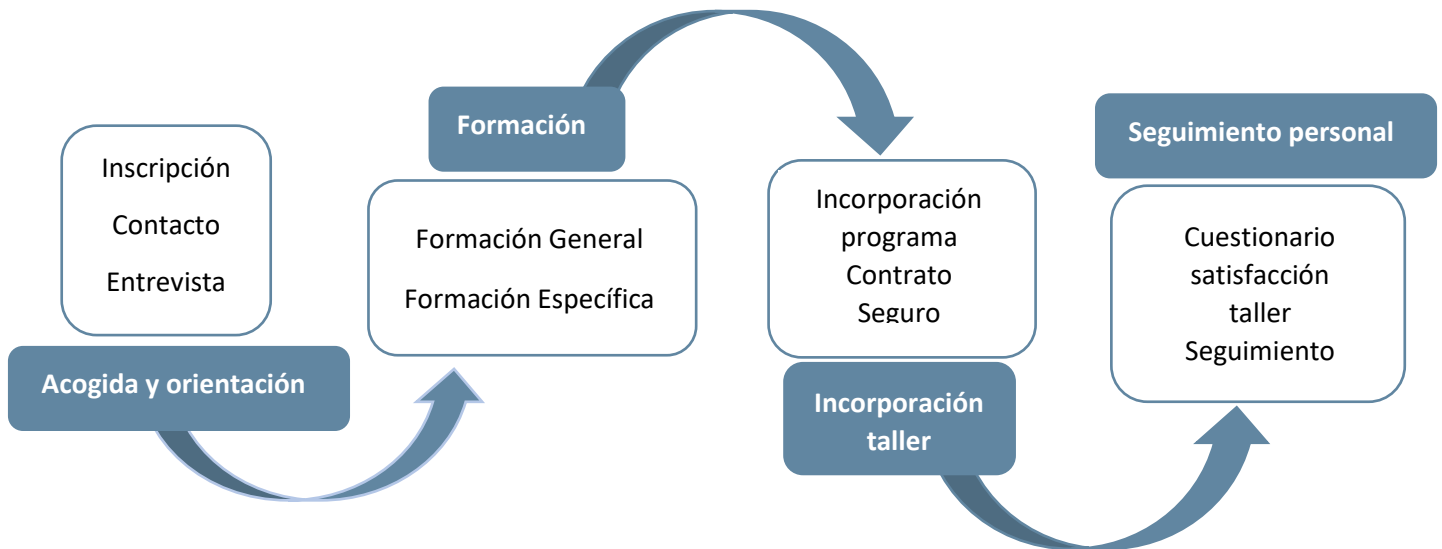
Inscripción
Contacto
Entrevista

Acogida y orientación

Formación

Formación General
Formación Específica

Incorporación
programa
Contrato
Seguro

Incorporación taller

Seguimiento personal

Cuestionario
satisfacción
taller
Seguimiento